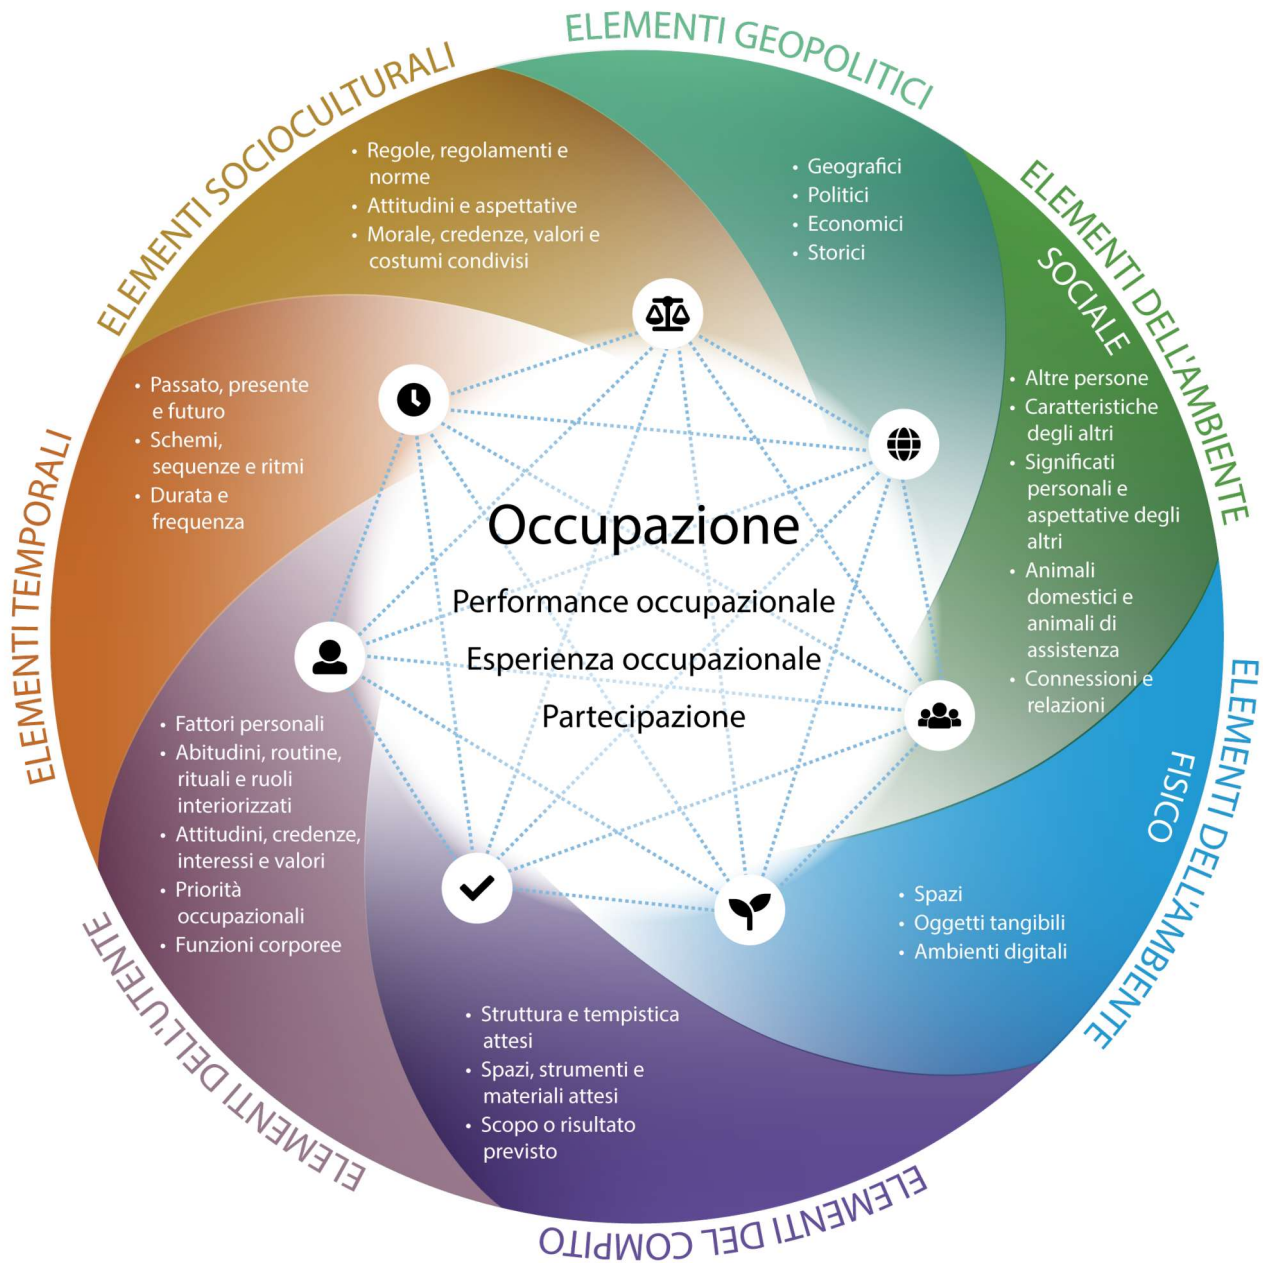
ELEMENTI GEOPOLITICI

- Geografici
- Politici
- Economici
- Storici

ELEMENTI DELL'AMBIENTE SOCIALE

- Altre persone
- Caratteristiche degli altri
- Significati personali e aspettative degli altri
- Animali domestici e animali di assistenza
- Connessioni e relazioni

ELEMENTI DELL'AMBIENTE FISICO

- Spazi
- Oggetti tangibili
- Ambienti digitali

ELEMENTI DEL COMPITO

- Struttura e tempistica attesi
- Spazi, strumenti e materiali attesi
- Scopo o risultato previsto

ELEMENTI DELL'UTENTE

- Fattori personali
- Abitudini, routine, rituali e ruoli interiorizzati
- Attitudini, credenze, interessi e valori
- Priorità occupazionali
- Funzioni corporee

ELEMENTI TEMPORALI

- Passato, presente e futuro
- Schemi, sequenze e ritmi
- Durata e frequenza

ELEMENTI SOCIOCULTURALI

- Regole, regolamenti e norme
- Attitudini e aspettative
- Morale, credenze, valori e costumi condivisi

Occupazione

Performance occupazionale

Esperienza occupazionale

Partecipazione